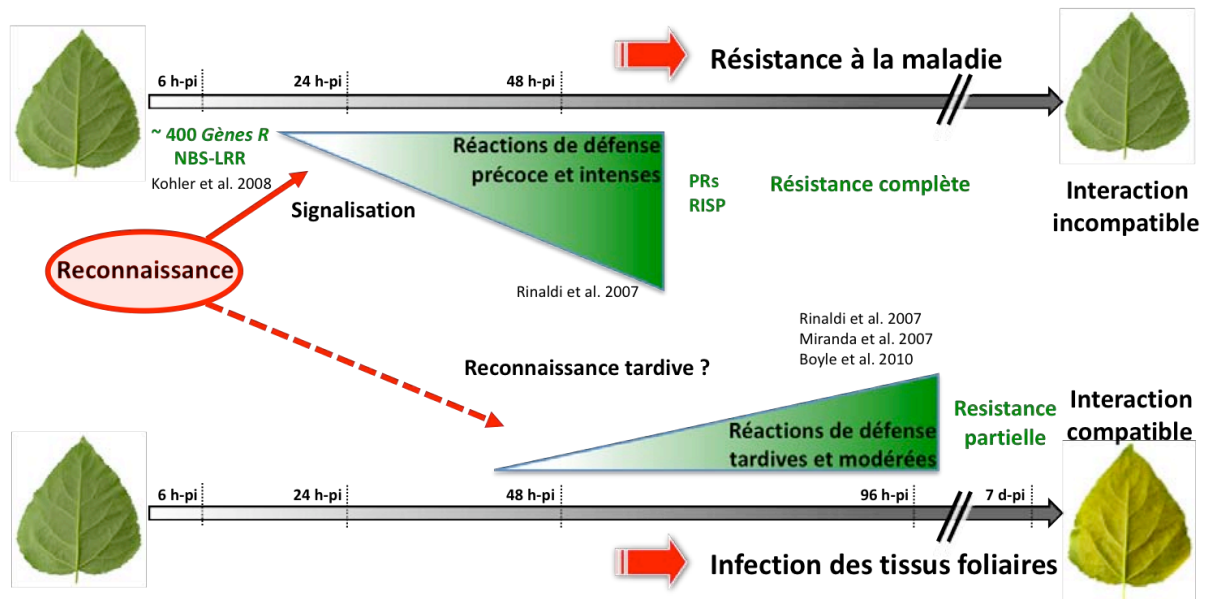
Résistance à la maladie

6 h-pi
24 h-pi
48 h-pi

~ 400 *Gènes R*
NBS-LRR
Kohler et al. 2008

Réactions de défense précoce et intenses

PRs
RISP

Résistance complète

Interaction incompatible

Signalisation

Reconnaissance

Rinaldi et al. 2007

Rinaldi et al. 2007
Miranda et al. 2007
Boyle et al. 2010

Reconnaissance tardive ?

Réactions de défense tardives et modérées

Resistance partielle

Interaction compatible

6 h-pi
24 h-pi
48 h-pi
96 h-pi
7 d-pi

Infection des tissus foliaires